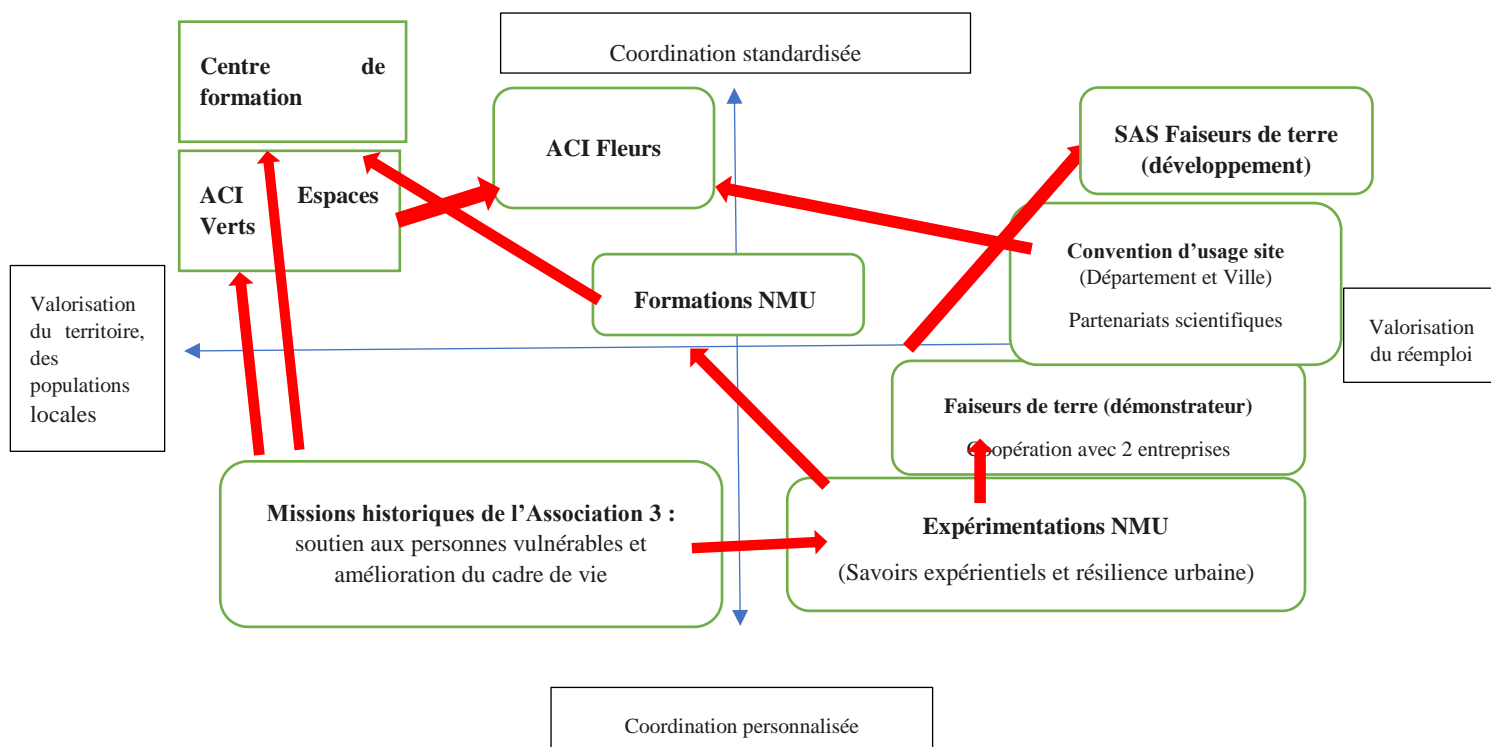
Centre de formation

Coordination standardisée

ACI Fleurs

SAS Faiseurs de terre (développement)

ACI Espaces Verts

Convention d'usage site
(Département et Ville)

Partenariats scientifiques

Valorisation du territoire, des populations locales

Formations NMU

Valorisation du réemploi

Faiseurs de terre (démonstrateur)

Coopération avec 2 entreprises

Missions historiques de l'Association 3 : soutien aux personnes vulnérables et amélioration du cadre de vie

Expérimentations NMU

(Savoirs expérientiels et résilience urbaine)

Coordination personnalisée